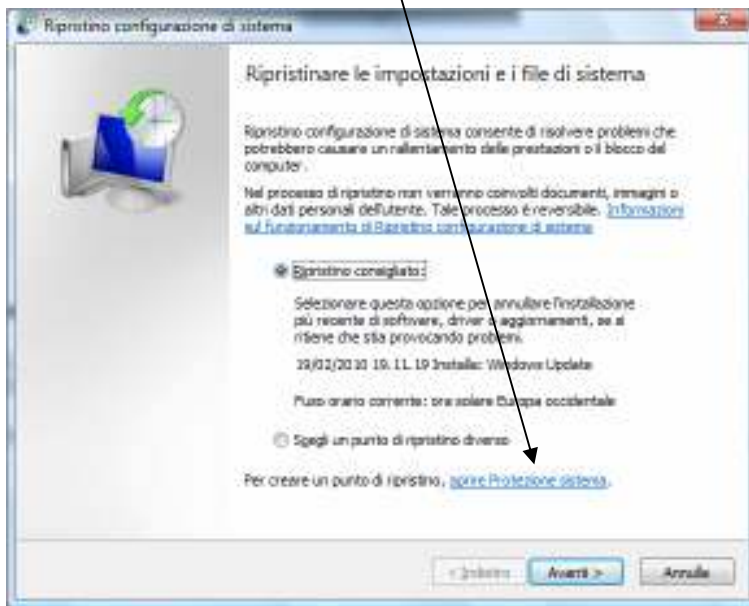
Ripristino configurazione di sistema

Ripristinare le impostazioni e i file di sistema

Ripristino configurazione di sistema consente di risolvere problemi che potrebbero causare un rallentamento delle prestazioni o il blocco del computer.

Nel processo di ripristino non verranno coinvolti documenti, immagini o altri dati personali dell'utente. Tale processo è reversibile. Informazioni sul funzionamento di Ripristino configurazione di sistema

Ripristino consigliato:

Selezionare questa opzione per annullare l'installazione più recente di software, driver o aggiornamenti, se si ritiene che stia provocando problemi.

19/02/2010 19.11.19 Installa: Windows Update

Fuso orario corrente: ora solare Europa occidentale

Scegli un punto di ripristino diverso

Per creare un punto di ripristino, aprire Protezione sistema.

< Indietro

Avanti >

Annulla